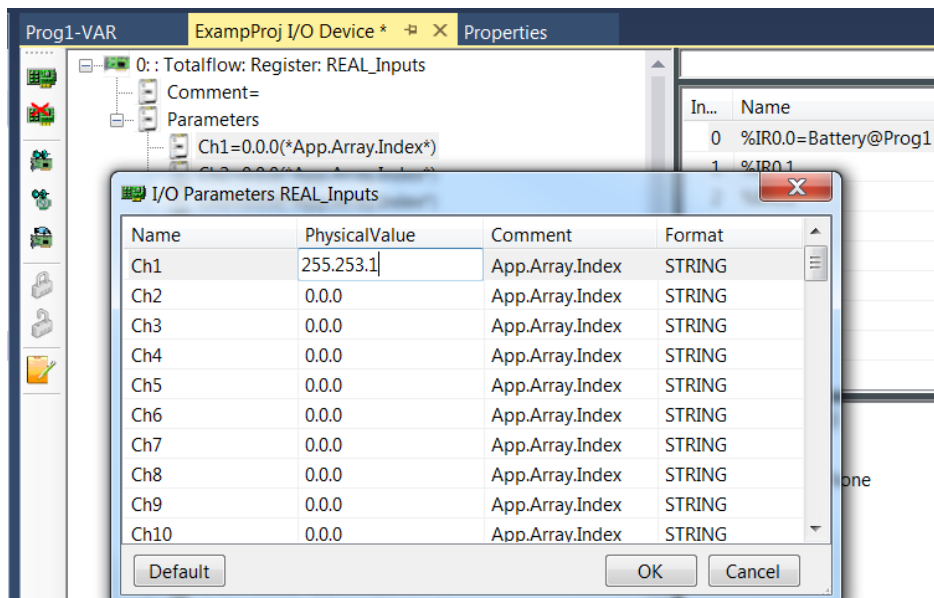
Prog1-VAR ExampProj I/O Device * Properties

0: : Totalflow: Register: REAL_Inputs
Comment=
Parameters
Ch1=0.0.0(*App.Array.Index*)

| In... | Name |
|---|---|
| 0 | %IR0.0=Battery@Prog1 |
| 1 | %IR0.1 |

I/O Parameters REAL_Inputs

| Name | PhysicalValue | Comment | Format |
|---|---|---|---|
| Ch1 | 255.253.1 | App.Array.Index | STRING |
| Ch2 | 0.0.0 | App.Array.Index | STRING |
| Ch3 | 0.0.0 | App.Array.Index | STRING |
| Ch4 | 0.0.0 | App.Array.Index | STRING |
| Ch5 | 0.0.0 | App.Array.Index | STRING |
| Ch6 | 0.0.0 | App.Array.Index | STRING |
| Ch7 | 0.0.0 | App.Array.Index | STRING |
| Ch8 | 0.0.0 | App.Array.Index | STRING |
| Ch9 | 0.0.0 | App.Array.Index | STRING |
| Ch10 | 0.0.0 | App.Array.Index | STRING |

Default OK Cancel

one